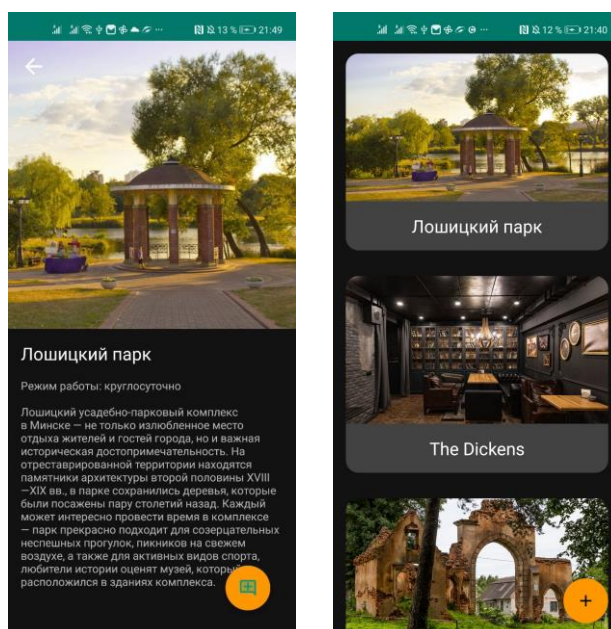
13 % 21:49

Лошицкий парк

Режим работы: круглосуточно

Лошицкий усадебно-парковый комплекс в Минске — не только излюбленное место отдыха жителей и гостей города, но и важная историческая достопримечательность. На отреставрированной территории находятся памятники архитектуры второй половины XVIII—XIX вв., в парке сохранились деревья, которые были посажены пару столетий назад. Каждый может интересно провести время в комплексе – парк прекрасно подходит для созерцательных неспешных прогулок, пикников на свежем воздухе, а также для активных видов спорта, любители истории оценят музей, который расположился в зданиях комплекса.

12 % 21:40

Лошицкий парк

The Dickens

+